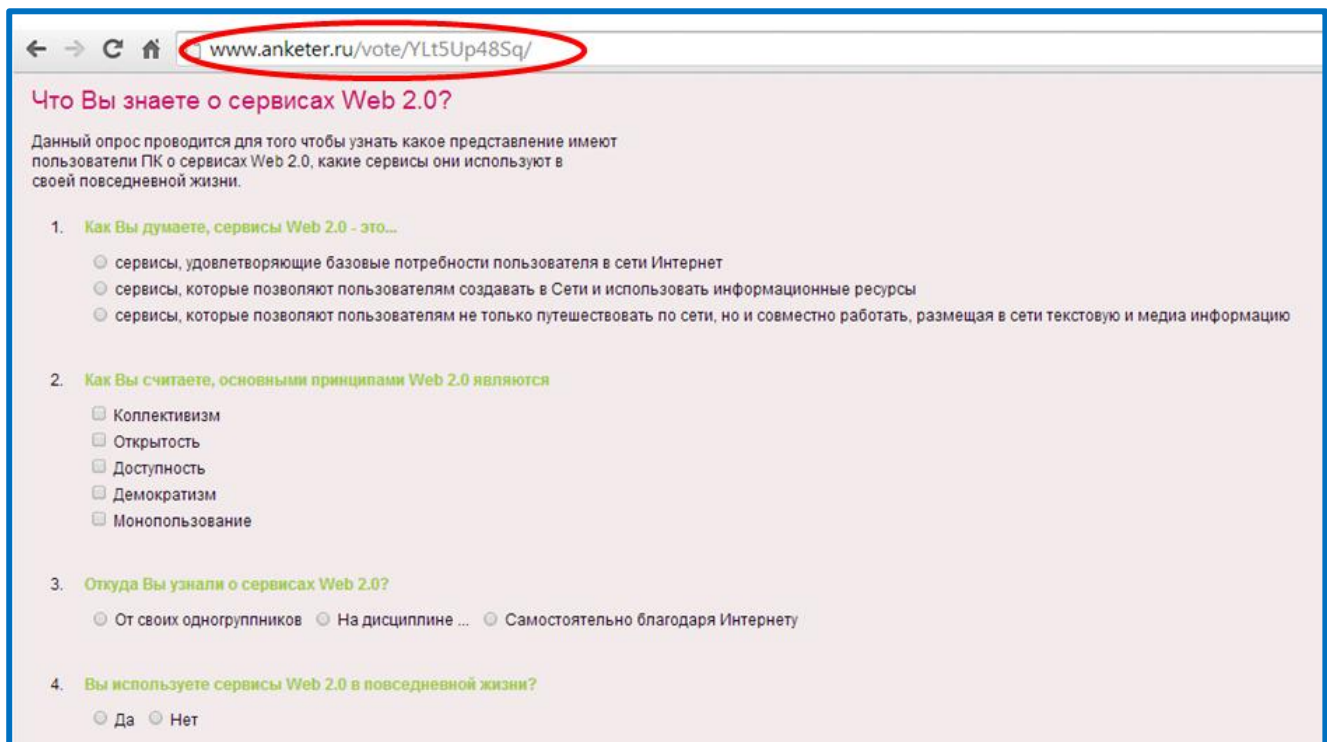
www.anketer.ru/vote/YLt5Up48Sq/

Что Вы знаете о сервисах Web 2.0?

Данный опрос проводится для того чтобы узнать какое представление имеют пользователи ПК о сервисах Web 2.0, какие сервисы они используют в своей повседневной жизни.

1. Как Вы думаете, сервисы Web 2.0 - это...

сервисы, удовлетворяющие базовые потребности пользователя в сети Интернет
сервисы, которые позволяют пользователям создавать в Сети и использовать информационные ресурсы
сервисы, которые позволяют пользователям не только путешествовать по сети, но и совместно работать, размещая в сети текстовую и медиа информацию

2. Как Вы считаете, основными принципами Web 2.0 являются

Коллективизм
Открытость
Доступность
Демократизм
Монопользование

3. Откуда Вы узнали о сервисах Web 2.0?

От своих одногруппников
На дисциплине ...
Самостоятельно благодаря Интернету

4. Вы используете сервисы Web 2.0 в повседневной жизни?

Да
Нет